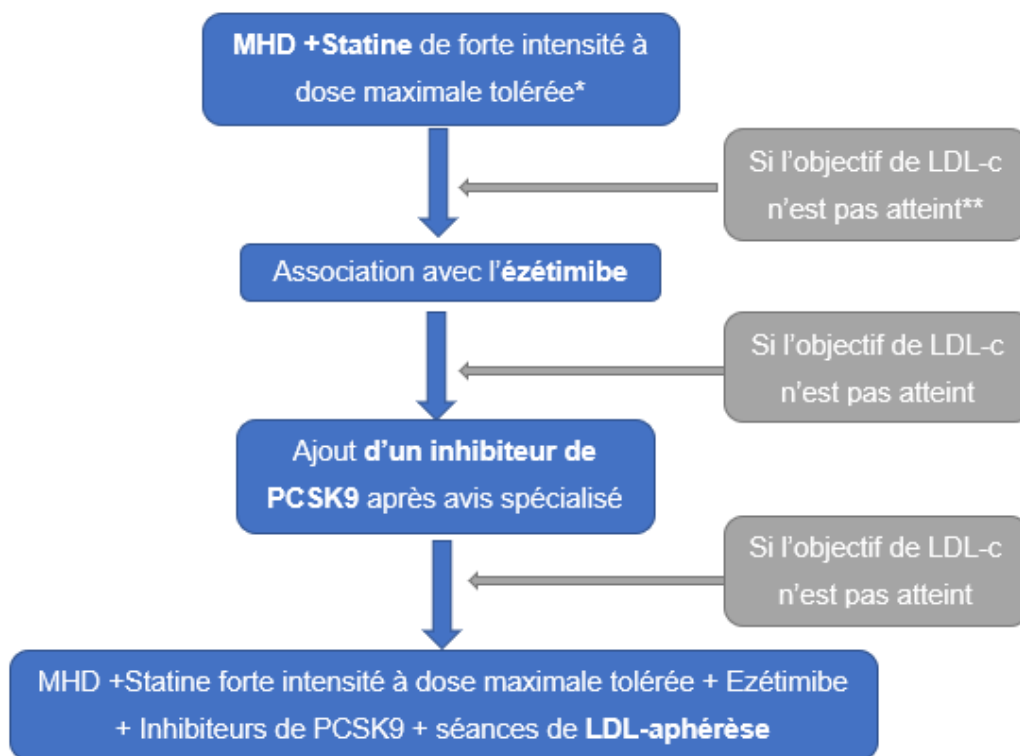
MHD +Statine de forte intensité à dose maximale tolérée*

Si l'objectif de LDL-c n'est pas atteint**

Association avec l'ézétimibe

Si l'objectif de LDL-c n'est pas atteint

Ajout d'un inhibiteur de PCSK9 après avis spécialisé

Si l'objectif de LDL-c n'est pas atteint

MHD +Statine forte intensité à dose maximale tolérée + Ezétimibe + Inhibiteurs de PCSK9 + séances de LDL-aphérèse